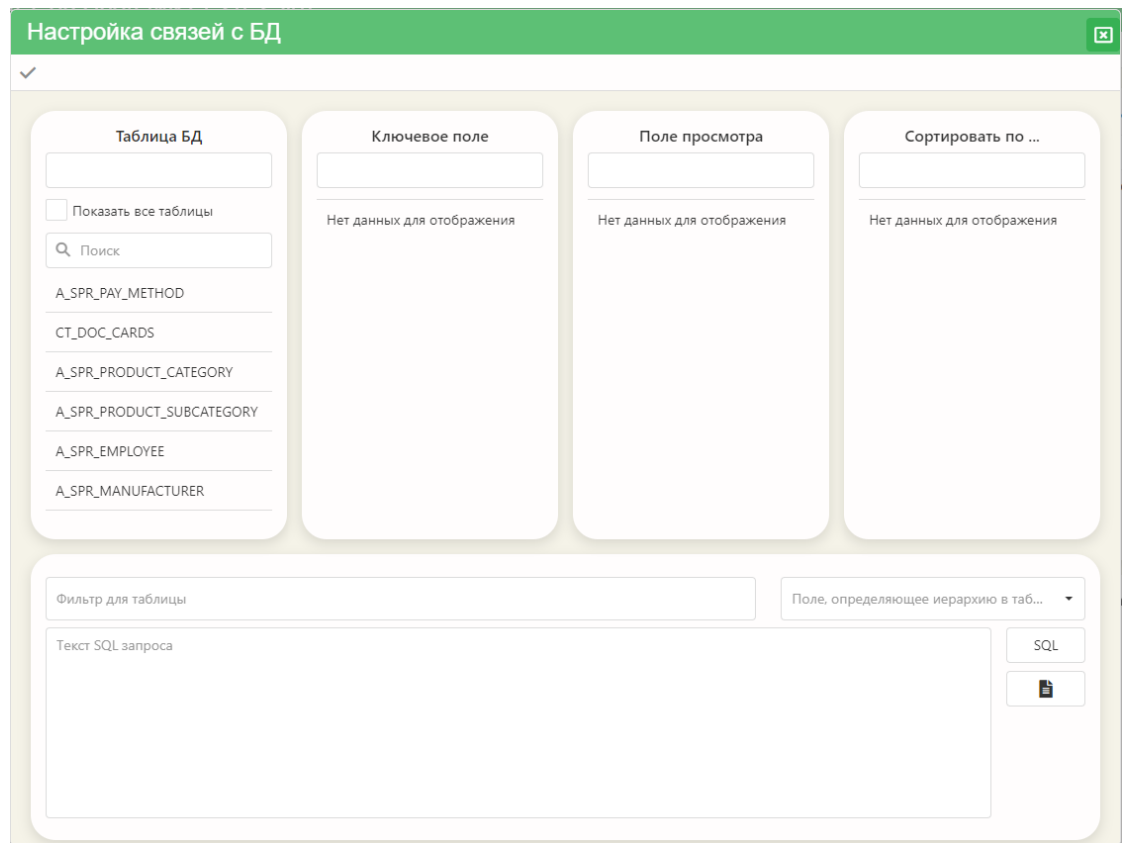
Настройка связей с БД

Таблица БД

Показать все таблицы

Поиск

A_SPR_PAY_METHOD

CT_DOC_CARDS

A_SPR_PRODUCT_CATEGORY

A_SPR_PRODUCT_SUBCATEGORY

A_SPR_EMPLOYEE

A_SPR_MANUFACTURER

Ключевое поле

Нет данных для отображения

Поле просмотра

Нет данных для отображения

Сортировать по ...

Нет данных для отображения

Фильтр для таблицы

Поле, определяющее иерархию в таб...

Текст SQL запроса

SQL